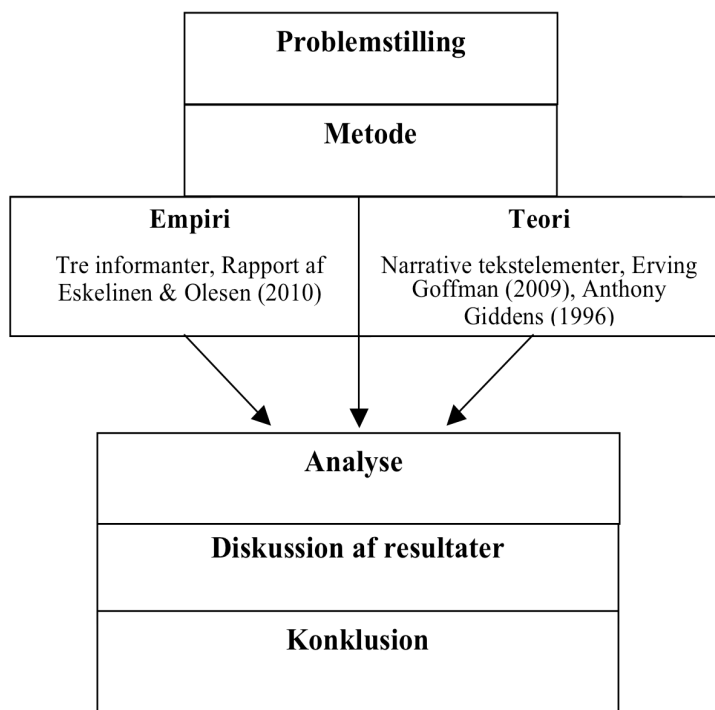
Problemstilling

Metode

Empiri

Tre informanter, Rapport af Eskelinen & Olesen (2010)

Teori

Narrative tekstelementer, Erving Goffman (2009), Anthony Giddens (1996)

Analyse

Diskussion af resultater

Konklusion